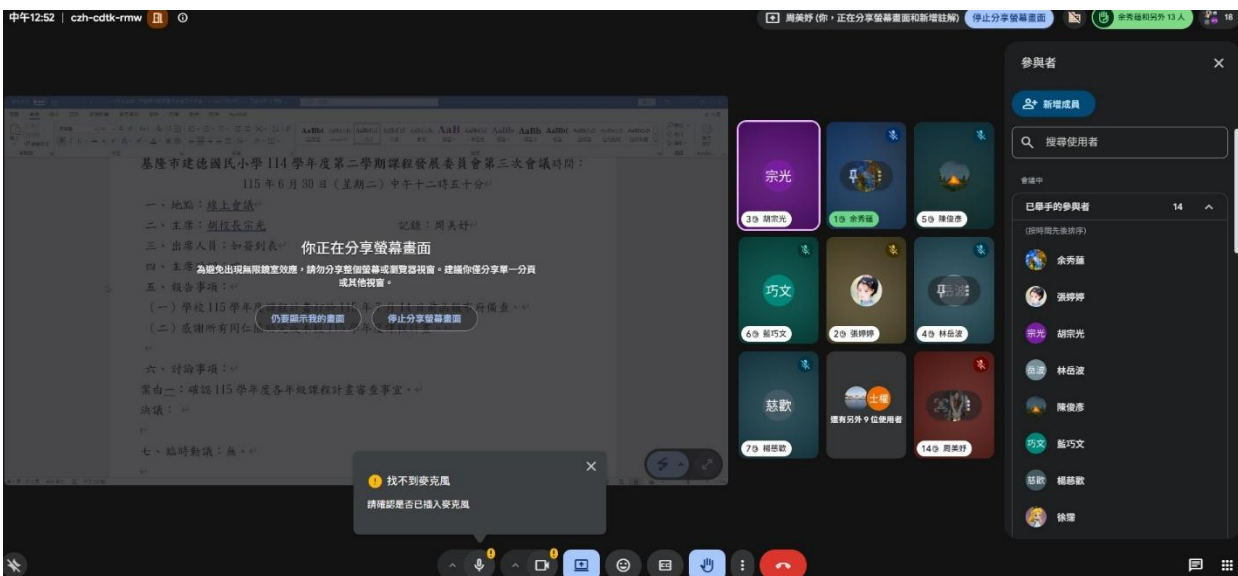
中午12:52 | czh-cdtk-rmw

周美妤 (你，正在分享螢幕畫面和新增註解) 停止分享螢幕畫面

余秀蘊和另外 13 人 18

基隆市建德國民小學 114 學年度第二學期課程發展委員會第三次會議時間：

115 年 6 月 30 日 (星期二) 中午十二時五十分

一、地點：線上會議

二、主席：胡校長宗光 記錄：周美妤

三、出席人員：如簽到表

四、主席

五、報告事項：

(一) 學校 115 學年度

(二) 感謝所有同仁

六、討論事項：

案由一：確認 115 學年度各年級課程計畫審查事宜。

決議：

七、臨時動議：無。

你正在分享螢幕畫面

為避免出現無限鏡室效應，請勿分享整個螢幕或瀏覽器視窗。建議你僅分享單一分頁或其他視窗。

仍要顯示我的畫面 停止分享螢幕畫面

宗光 3 胡宗光

1 余秀蘊

5 陳俊彥

巧文 6 藍巧文

2 張婷婷

4 林岳波

慈歡 7 楊慈歡

士權 還有另外 9 位使用者

14 周美妤

找不到麥克風

請確認是否已插入麥克風

參與者

新增成員

搜尋使用者

會議中

已舉手的參與者 14

(按時間先後排序)

余秀蘊

張婷婷

宗光 胡宗光

林岳波

陳俊彥

巧文 藍巧文

慈歡 楊慈歡

徐羅